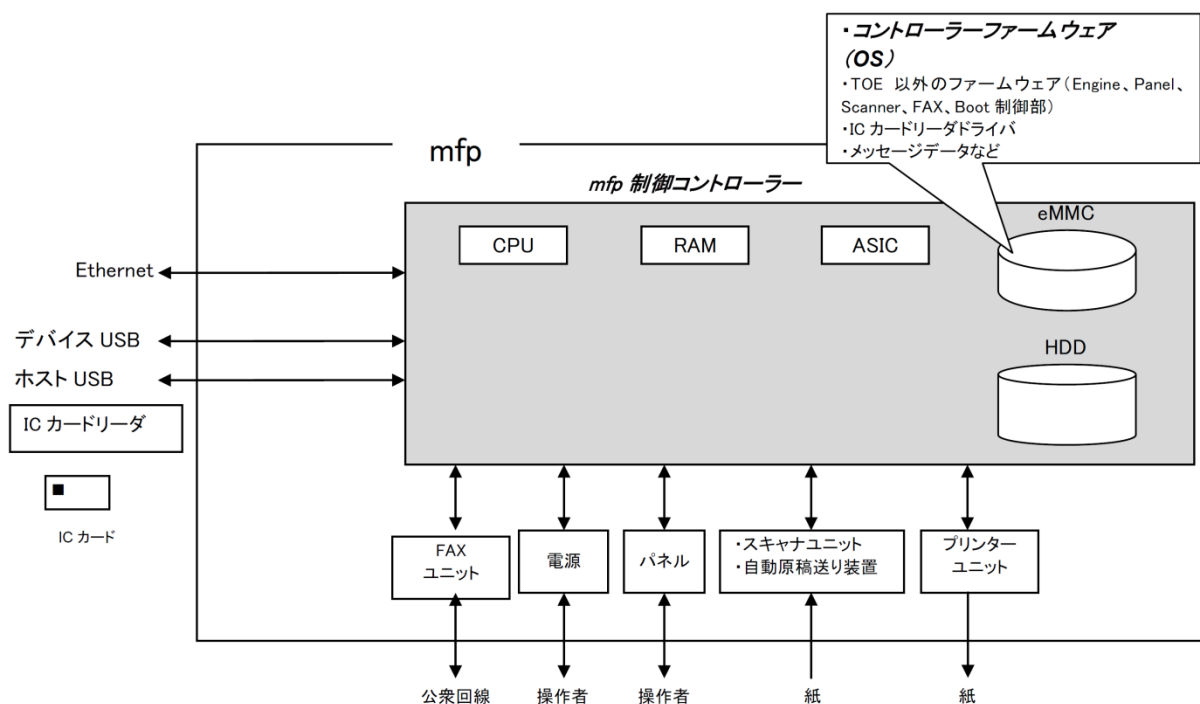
・コントローラーファームウェア
（OS）
・TOE 以外のファームウェア（Engine、Panel、Scanner、FAX、Boot 制御部）
・IC カードリーダドライバ
・メッセージデータなど

mfp

mfp 制御コントローラー

CPU

RAM

ASIC

eMMC

HDD

Ethernet

デバイス USB

ホスト USB

IC カードリーダ

IC カード

FAX ユニット

電源

パネル

・スキャナユニット
・自動原稿送り装置

プリンター ユニット

公衆回線

操作者

操作者

紙

紙